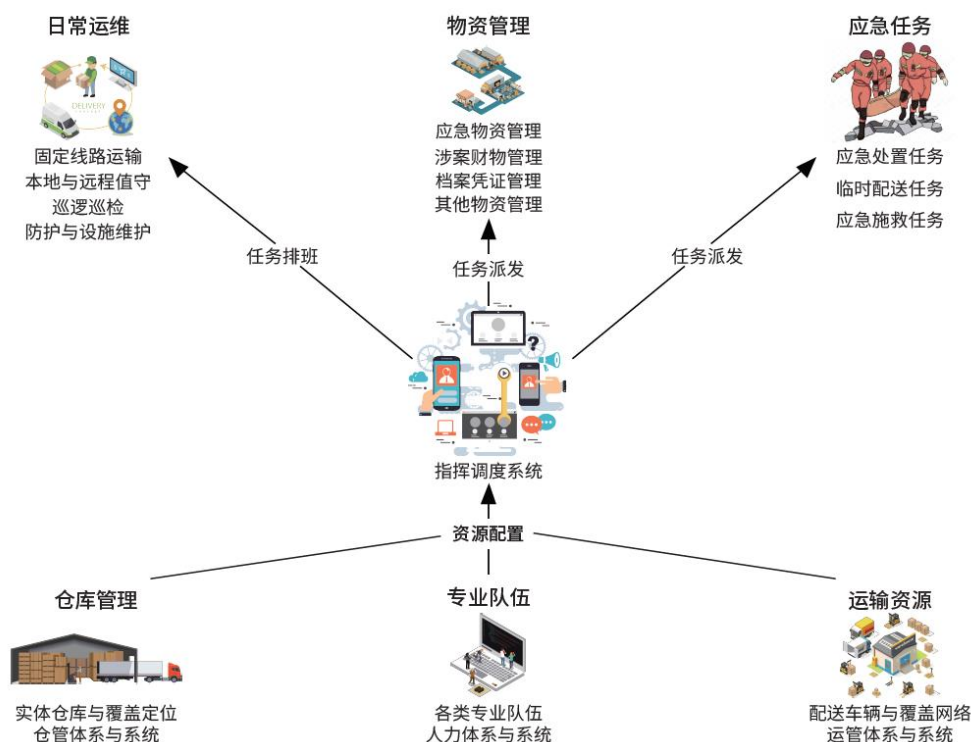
日常运维

DELIVERY

固定线路运输
本地与远程值守
巡逻巡检
防护与设施维护

物资管理

应急物资管理
涉案财物管理
档案凭证管理
其他物资管理

应急任务

应急处置任务
临时配送任务
应急施救任务

任务排班

任务派发

任务派发

指挥调度系统

资源配置

仓库管理

实体仓库与覆盖定位
仓管体系与系统

专业队伍

各类专业队伍
人力体系与系统

运输资源

配送车辆与覆盖网络
运管体系与系统